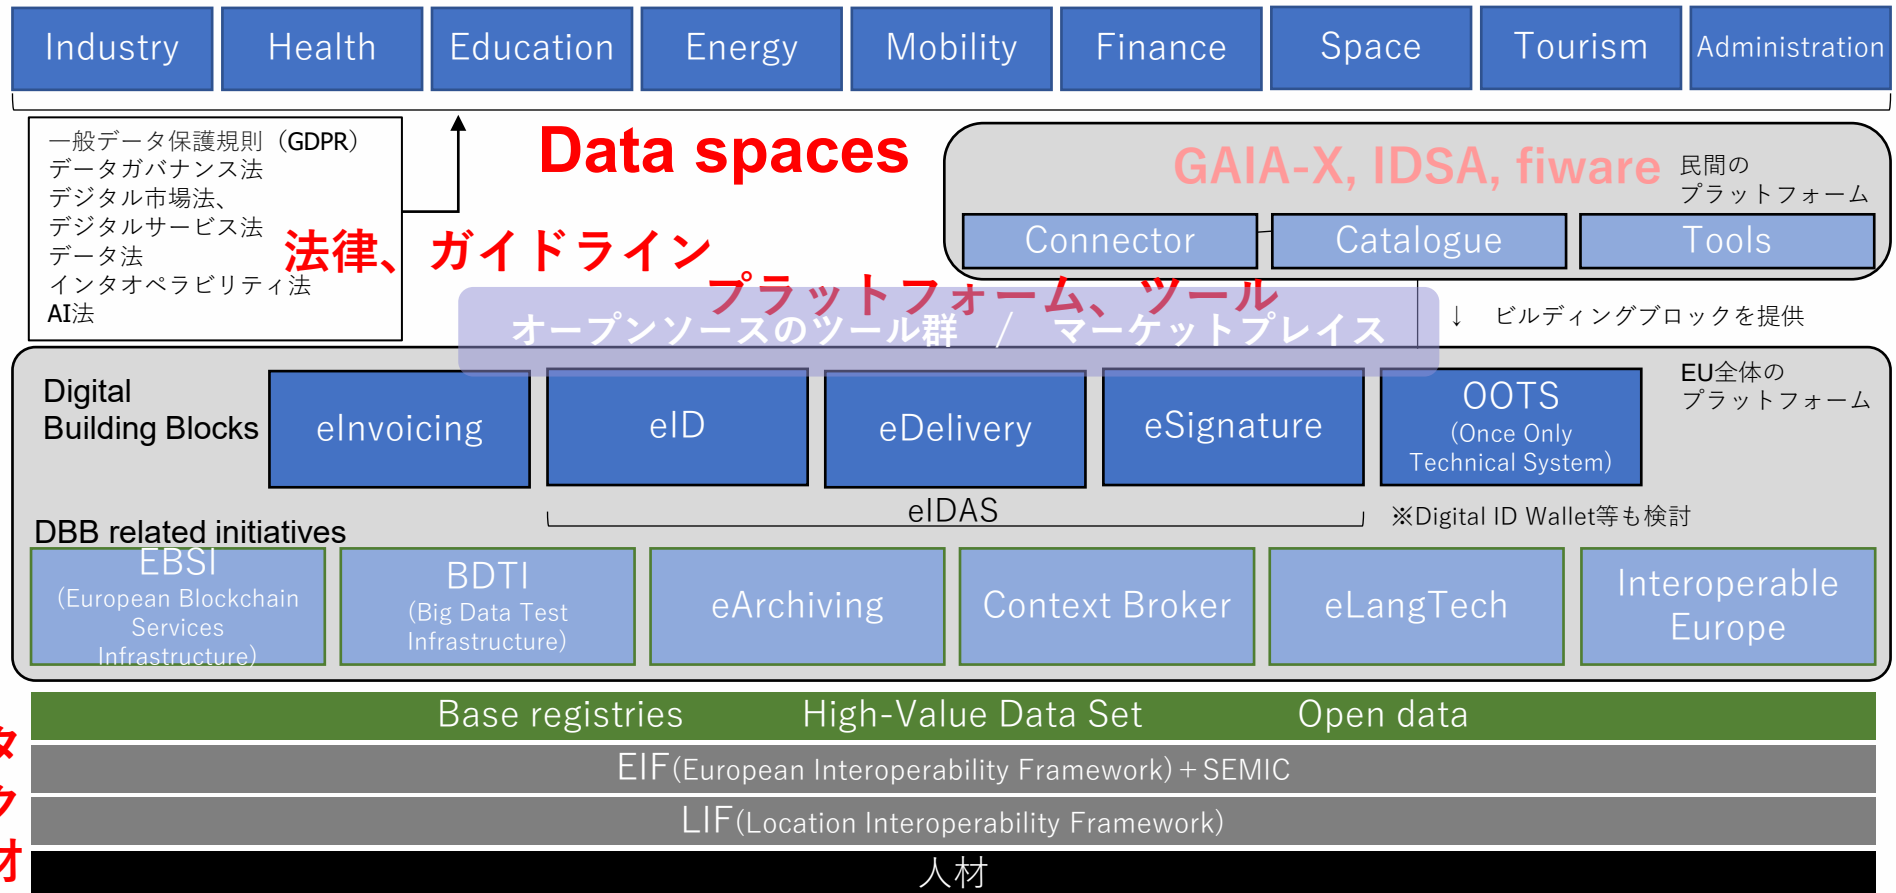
Industry Health Education Energy Mobility Finance Space Tourism Administration

一般データ保護規則（GDPR）
データガバナンス法
デジタル市場法、
デジタルサービス法
データ法
インタオペラビリティ法
AI法

法律、ガイドライン

Data spaces

GAIA-X, IDSA, fiware

民間の
プラットフォーム

Connector Catalogue Tools

プラットフォーム、ツール
オープンソースのツール群 / マーケットプレイス

↓ ビルディングブロックを提供

EU全体の
プラットフォーム

Digital
Building Blocks

eInvoicing eID eDelivery eSignature OOTS (Once Only Technical System)

eIDAS

※Digital ID Wallet等も検討

DBB related initiatives

EBSI (European Blockchain Services Infrastructure)

BDTI (Big Data Test Infrastructure)

eArchiving

Context Broker

eLangTech

Interoperable Europe

Base registries High-Value Data Set Open data

EIF(European Interoperability Framework)＋SEMIC

LIF(Location Interoperability Framework)

人材

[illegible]